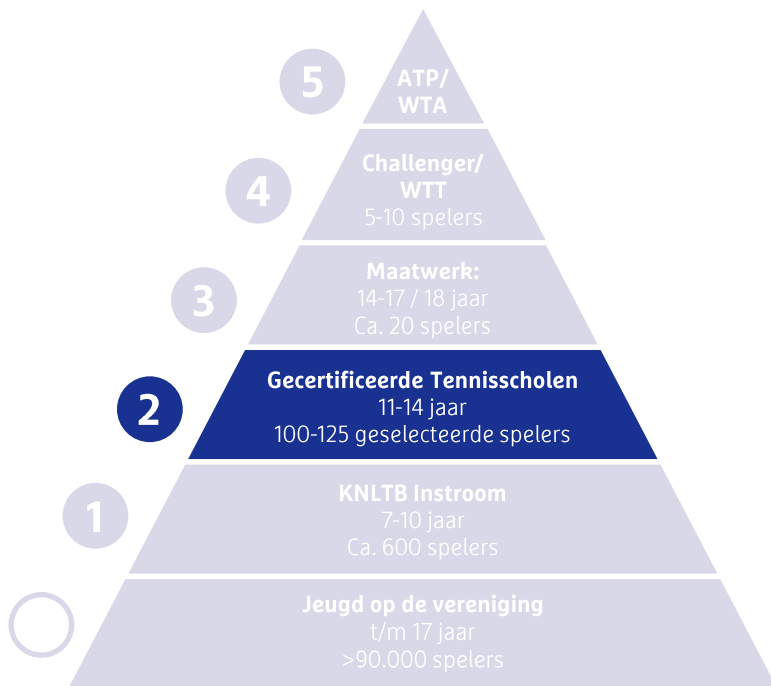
5
ATP/
WTA

4
Challenger/
WTT
5-10 spelers

3
Maatwerk:
14-17 / 18 jaar
Ca. 20 spelers

2
Gecertificeerde Tennisscholen
11-14 jaar
100-125 geselecteerde spelers

1
KNLTB Instroom
7-10 jaar
Ca. 600 spelers

Jeugd op de vereniging
t/m 17 jaar
>90.000 spelers